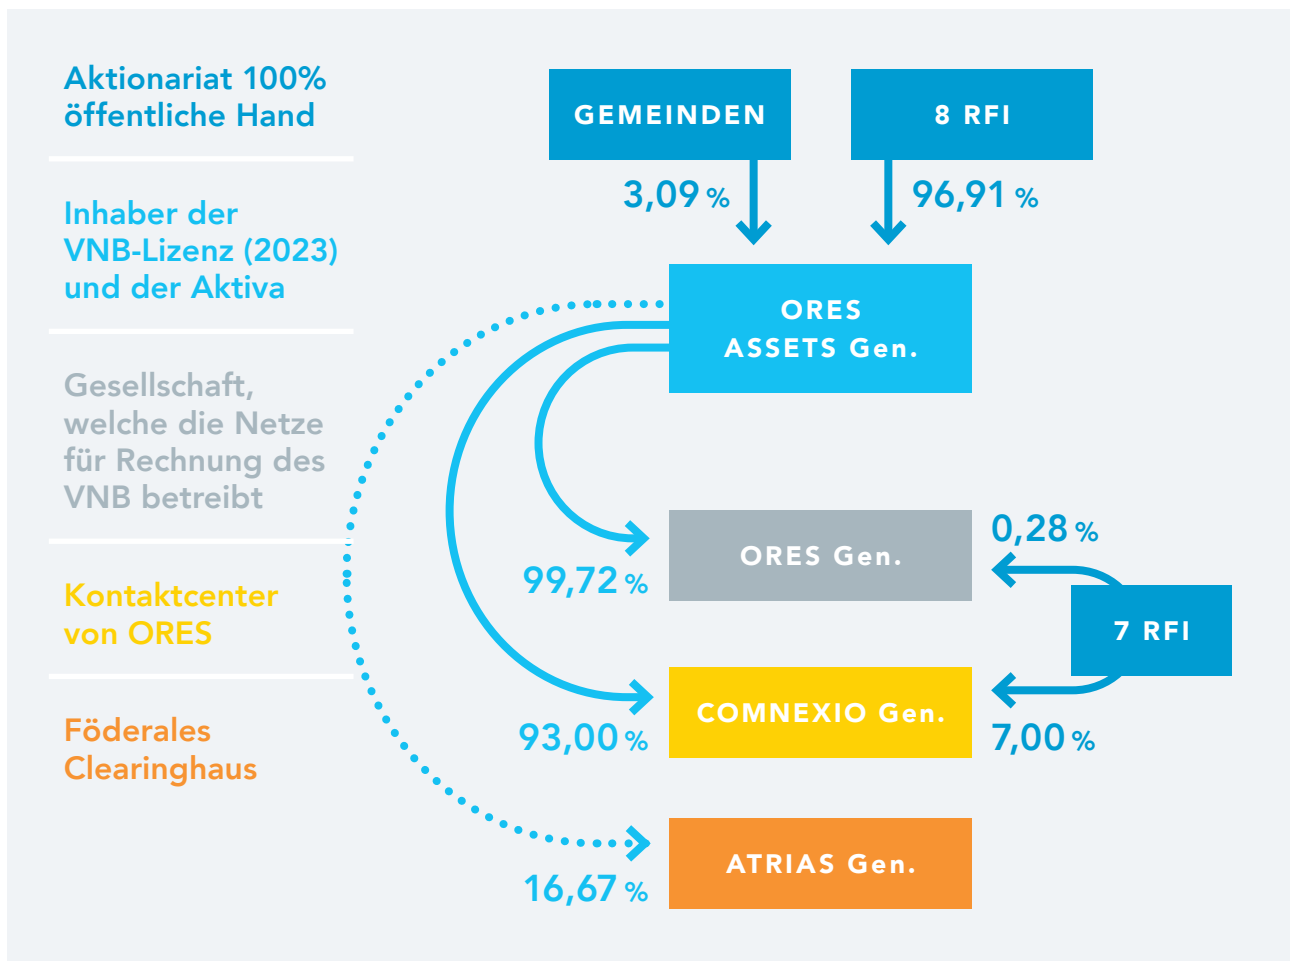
Aktionariat 100% öffentliche Hand

Inhaber der VNB-Lizenz (2023) und der Aktiva

Gesellschaft, welche die Netze für Rechnung des VNB betreibt

Kontaktcenter von ORES

Föderales Clearinghaus

GEMEINDEN

8 RFI

3,09 %

96,91 %

ORES ASSETS Gen.

ORES Gen.

0,28 %

99,72 %

7 RFI

COMNEXIO Gen.

93,00 %

7,00 %

ATRIAS Gen.

16,67 %